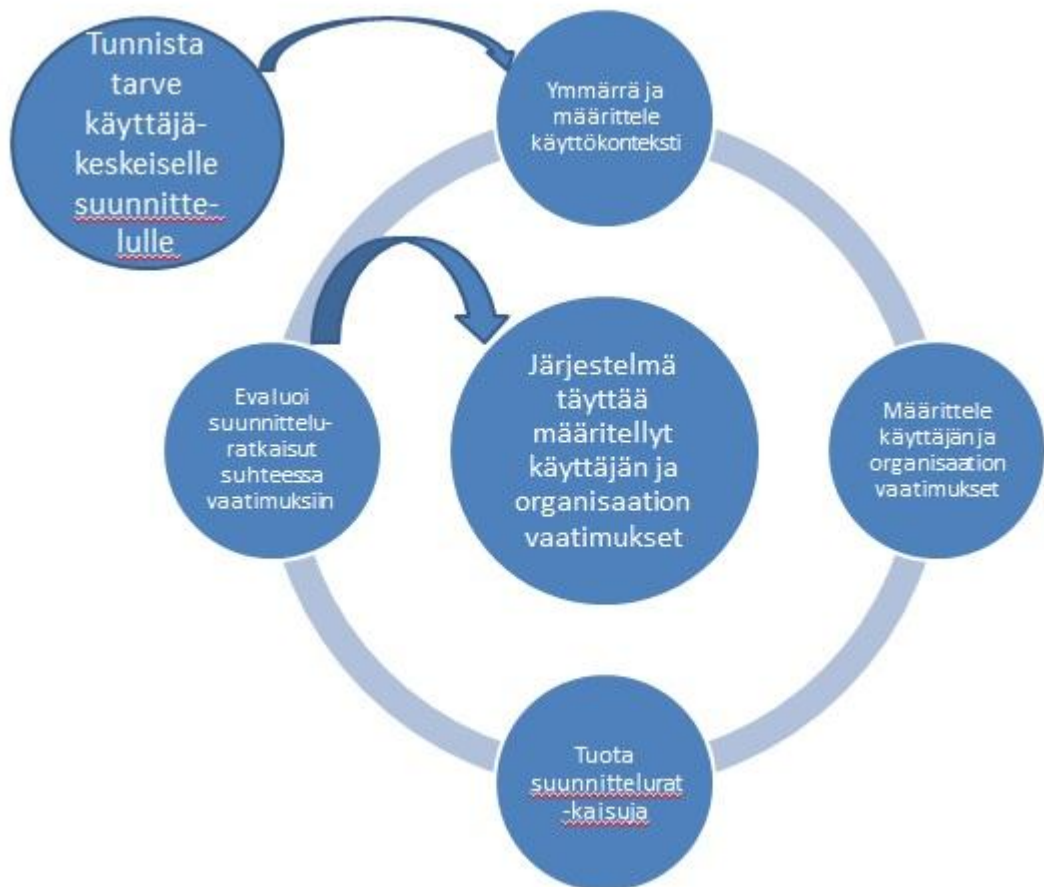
Tunnista tarve käyttäjäkeskeiselle suunnittelulle

Ymmärrä ja määrittele käyttökonteksti

Evaluoi suunnitteluratkaisut suhteessa vaatimuksiin

Järjestelmä täyttää määritellyt käyttäjän ja organisaation vaatimukset

Määrittele käyttäjän ja organisaation vaatimukset

Tuota suunnitteluratkaisuja